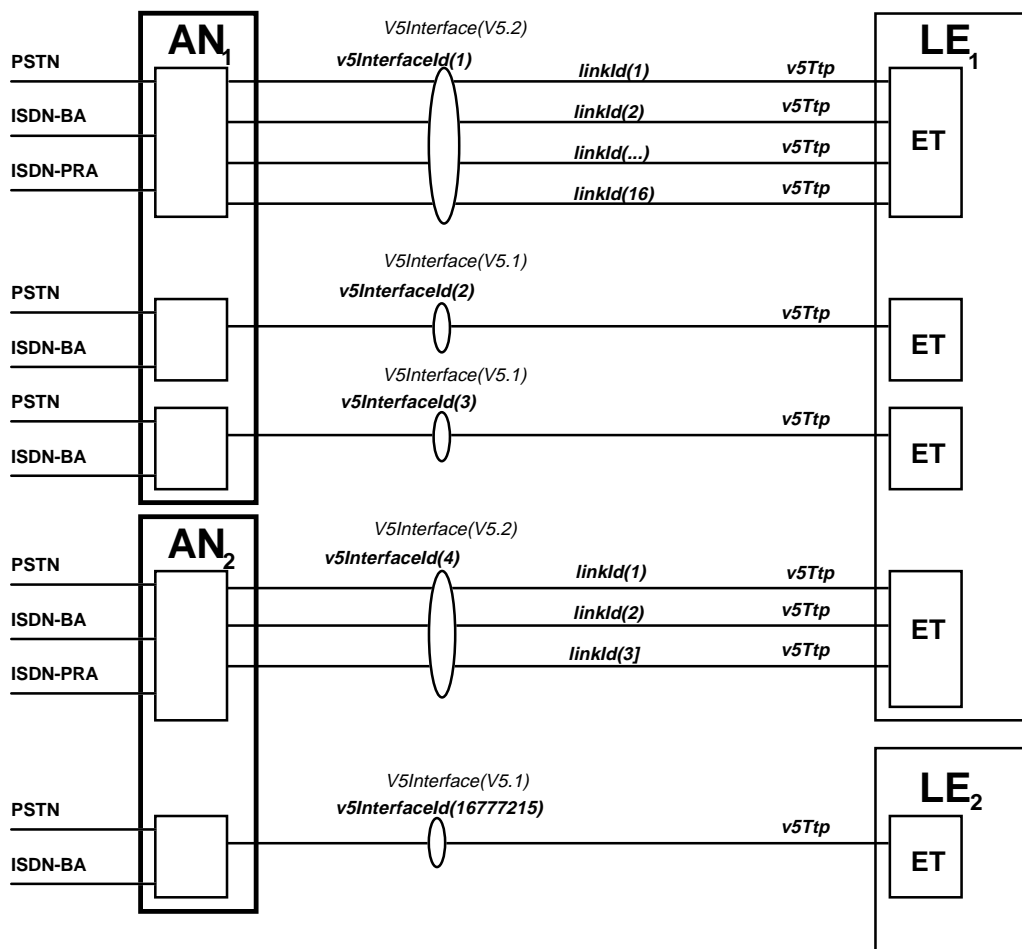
$AN_1$

V5Interface(V5.2)

$LE_1$

PSTN

v5InterfaceId(1)

linkId(1)

v5Ttp

ISDN-BA

linkId(2)

v5Ttp

ET

ISDN-PRA

linkId(...)

v5Ttp

linkId(16)

v5Ttp

V5Interface(V5.1)

PSTN

v5InterfaceId(2)

v5Ttp

ISDN-BA

ET

V5Interface(V5.1)

PSTN

v5InterfaceId(3)

v5Ttp

ISDN-BA

ET

$AN_2$

V5Interface(V5.2)

PSTN

v5InterfaceId(4)

linkId(1)

v5Ttp

ISDN-BA

linkId(2)

v5Ttp

ET

ISDN-PRA

linkId(3]

v5Ttp

V5Interface(V5.1)

$LE_2$

PSTN

v5InterfaceId(16777215)

v5Ttp

ISDN-BA

ET